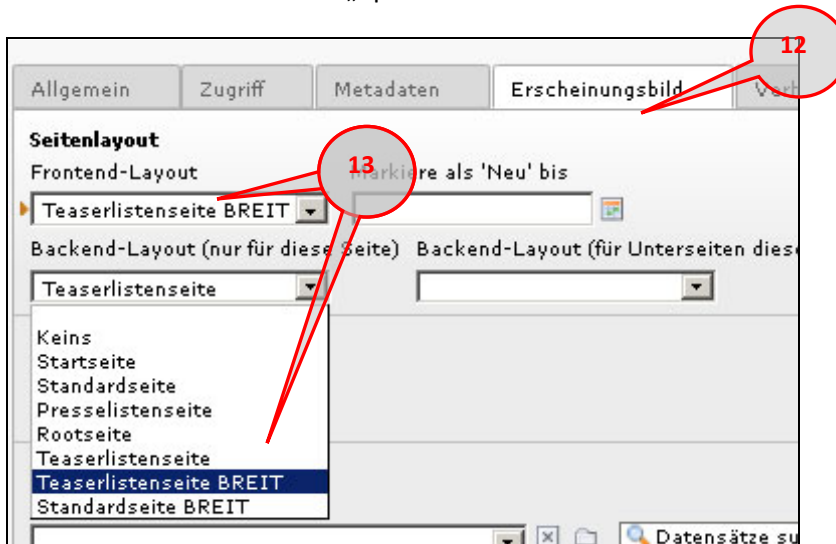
Allgemein | Zugriff | Metadaten | Erscheinungsbild | Verh

12

Seitenlayout

Frontend-Layout

13

Markiere als 'Neu' bis

Teaserlistenseite BREIT

Backend-Layout (nur für diese Seite)

Backend-Layout (für Unterseiten diese

Teaserlistenseite

Keins
Startseite
Standardseite
Presselistenseite
Rootseite
Teaserlistenseite
Teaserlistenseite BREIT
Standardseite BREIT

Datensätze su